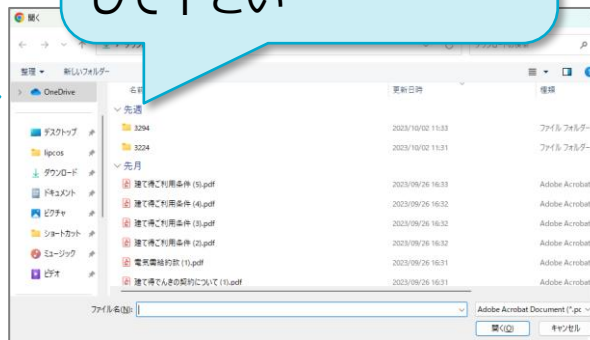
開く

してください

整理 ▾　新しいフォルダー

OneDrive

デスクトップ
lipcos
ダウンロード
ドキュメント
ピクチャ
ショートカット
ミュージック
ビデオ

| 名前 | 更新日時 | 種類 |
|---|---|---|
| ∨ 先週 | | |
| 3294 | 2023/10/02 11:33 | ファイル フォルダー |
| 3224 | 2023/10/02 11:31 | ファイル フォルダー |
| ∨ 先月 | | |
| 建て得ご利用条件 (5).pdf | 2023/09/26 16:33 | Adobe Acrobat |
| 建て得ご利用条件 (4).pdf | 2023/09/26 16:32 | Adobe Acrobat |
| 建て得ご利用条件 (3).pdf | 2023/09/26 16:32 | Adobe Acrobat |
| 建て得ご利用条件 (2).pdf | 2023/09/26 16:32 | Adobe Acrobat |
| 電気需給約款 (1).pdf | 2023/09/26 16:31 | Adobe Acrobat |
| 建て得でんきの契約について (1).pdf | 2023/09/26 16:31 | Adobe Acrobat |

ファイル名(N):

Adobe Acrobat Document (*.pc

開く(O)　キャンセル